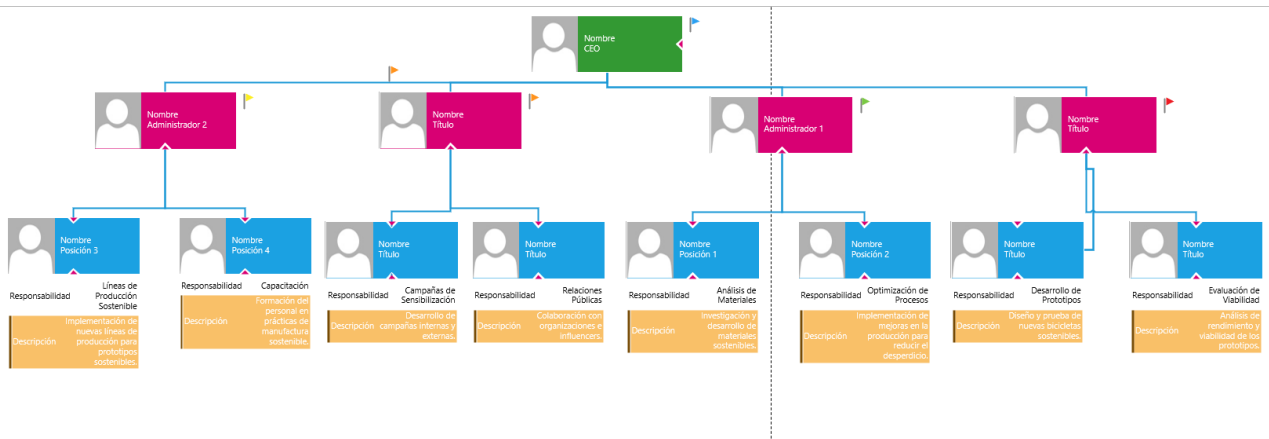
Nombre
CEO

Nombre
Administrador 2

Nombre
Título

Nombre
Administrador 1

Nombre
Título

Nombre
Posición 3

Responsabilidad Líneas de Producción Sostenible

Descripción Implementación de nuevas líneas de producción para prototipos sostenibles.

Nombre
Posición 4

Responsabilidad Capacitación

Descripción Formación del personal en prácticas de manufactura sostenible.

Nombre
Título

Responsabilidad Campañas de Sensibilización

Descripción Desarrollo de campañas internas y externas.

Nombre
Título

Responsabilidad Relaciones Públicas

Descripción Colaboración con organizaciones e influencers.

Nombre
Posición 1

Responsabilidad Análisis de Materiales

Descripción Investigación y desarrollo de materiales sostenibles.

Nombre
Posición 2

Responsabilidad Optimización de Procesos

Descripción Implementación de mejoras en la producción para reducir el desperdicio.

Nombre
Título

Responsabilidad Desarrollo de Prototipos

Descripción Diseño y prueba de nuevas bicicletas sostenibles.

Nombre
Título

Responsabilidad Evaluación de Viabilidad

Descripción Análisis de rendimiento y viabilidad de los prototipos.